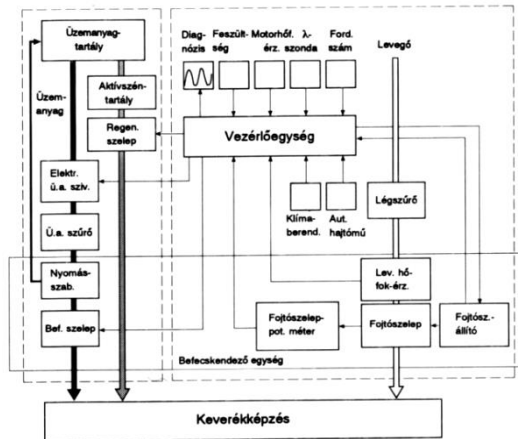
Üzemanyag-tartály

Üzem-anyag

Aktívszén-tartály

Regen. szelep

Elektr. ü.a. sziv.

Ü.a. szűrő

Nyomás-szab.

Bef. szelep

Diag-nózis

Feszült-ség

Motorhőf. érz.

λ-szonda

Ford. szám

Levegő

Vezérlőegység

Klíma-berend.

Aut. hajtómű

Légszűrő

Lev. hő-fok-érz.

Fojtószelep-pot. méter

Fojtószelep

Fojtósz.-állító

Befecskendező egység

Keverékképzés